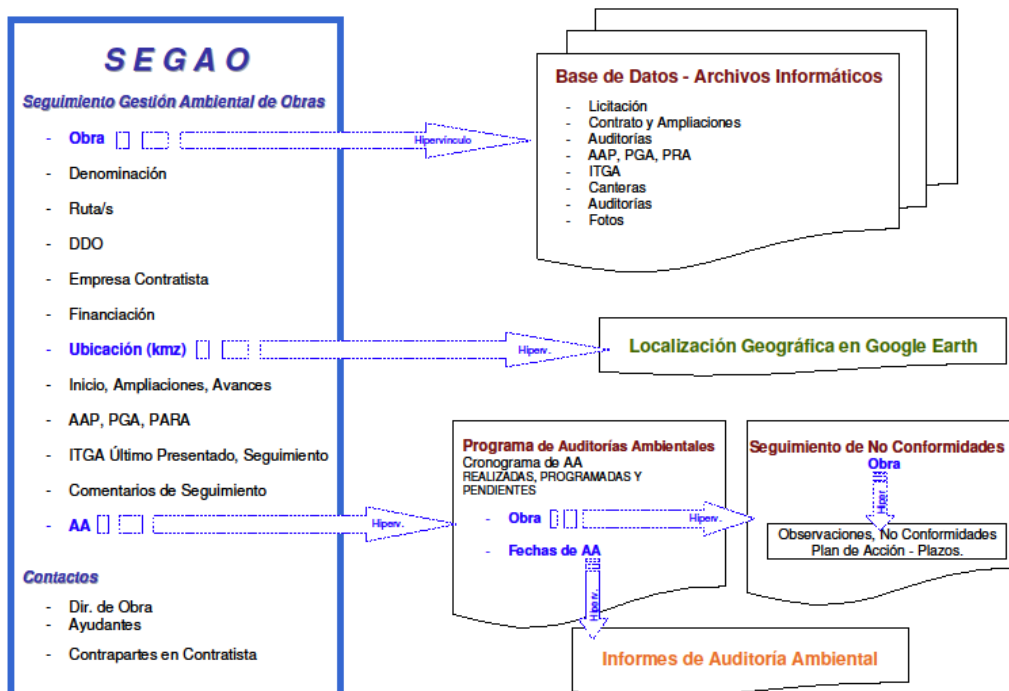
SEGAO

Seguimiento Gestión Ambiental de Obras

- Obra
- Denominación
- Ruta/s
- DDO
- Empresa Contratista
- Financiación
- Ubicación (kmz)
- Inicio, Ampliaciones, Avances
- AAP, PGA, PARA
- ITGA Último Presentado, Seguimiento
- Comentarios de Seguimiento
- AA

Contactos

- Dir. de Obra
- Ayudantes
- Contrapartes en Contratista

Hipervínculo

Base de Datos - Archivos Informáticos

- Licitación
- Contrato y Ampliaciones
- Auditorías
- AAP, PGA, PRA
- ITGA
- Canteras
- Auditorías
- Fotos

Hiperv.

Localización Geográfica en Google Earth

Hiperv.

Programa de Auditorías Ambientales
Cronograma de AA
REALIZADAS, PROGRAMADAS Y PENDIENTES

- Obra
- Fechas de AA

Hiperv.

Seguimiento de No Conformidades
Obra

Hiperv.

Observaciones, No Conformidades
Plan de Acción - Plazos.

Hiperv.

Informes de Auditoría Ambiental